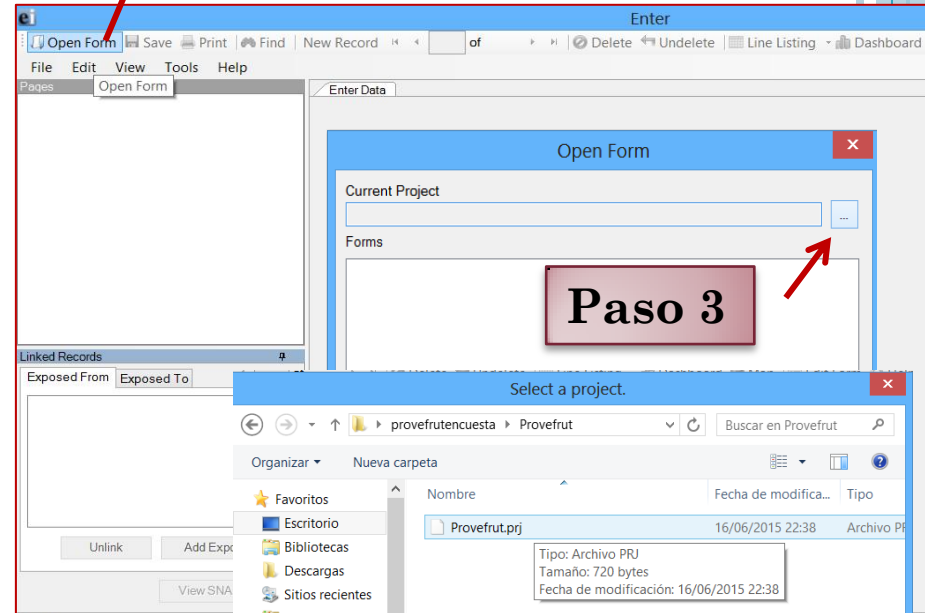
ei

Enter

Open Form | Save | Print | Find | New Record | of | Delete | Undelete | Line Listing | Dashboard

File Edit View Tools Help

Pages

Open Form

Enter Data

Open Form

Current Project

...

Forms

Paso 3

Linked Records

Exposed From | Exposed To

Unlink

Add Expo

View SNA

Select a project.

provefrutencuesta › Provefrut

Buscar en Provefrut

Organizar ▾ Nueva carpeta

Favoritos
Escritorio
Bibliotecas
Descargas
Sitios recientes

| Nombre | Fecha de modifica... | Tipo |
|---|---|---|
| Provefrut.prj | 16/06/2015 22:38 | Archivo PI |

Tipo: Archivo PRJ
Tamaño: 720 bytes
Fecha de modificación: 16/06/2015 22:38